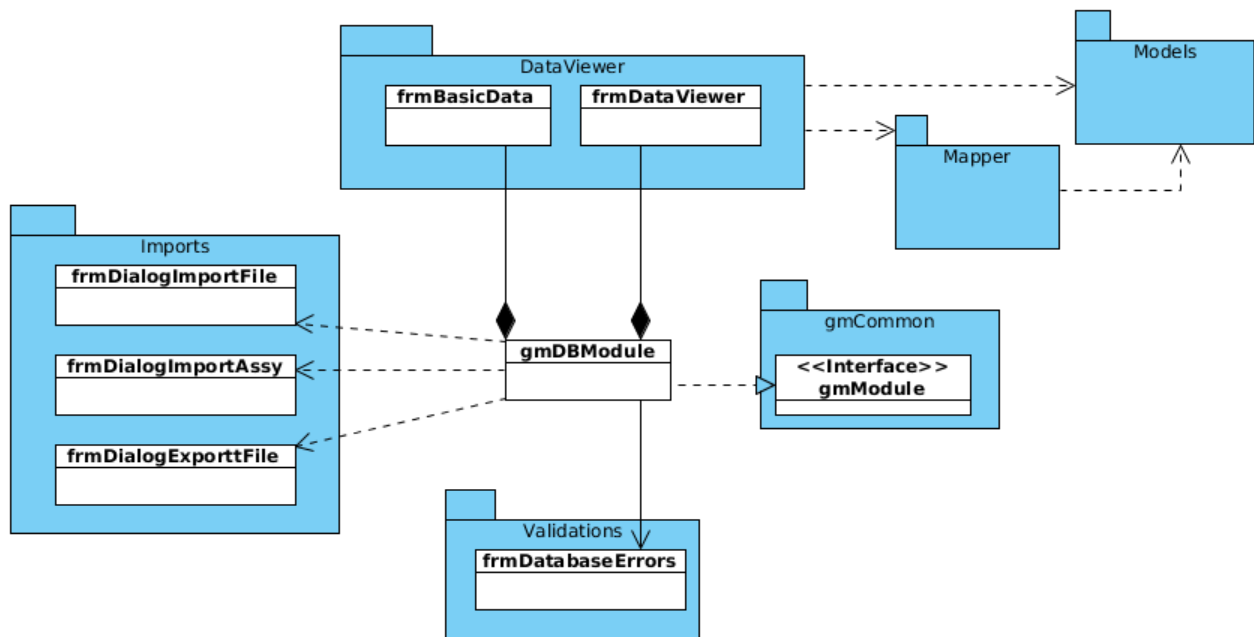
DataViewer

frmBasicData

frmDataViewer

Models

Mapper

Imports

frmDialogImportFile

frmDialogImportAssy

frmDialogExporttFile

gmDBModule

gmCommon

<<Interface>>
gmModule

Validations

frmDatabaseErrors